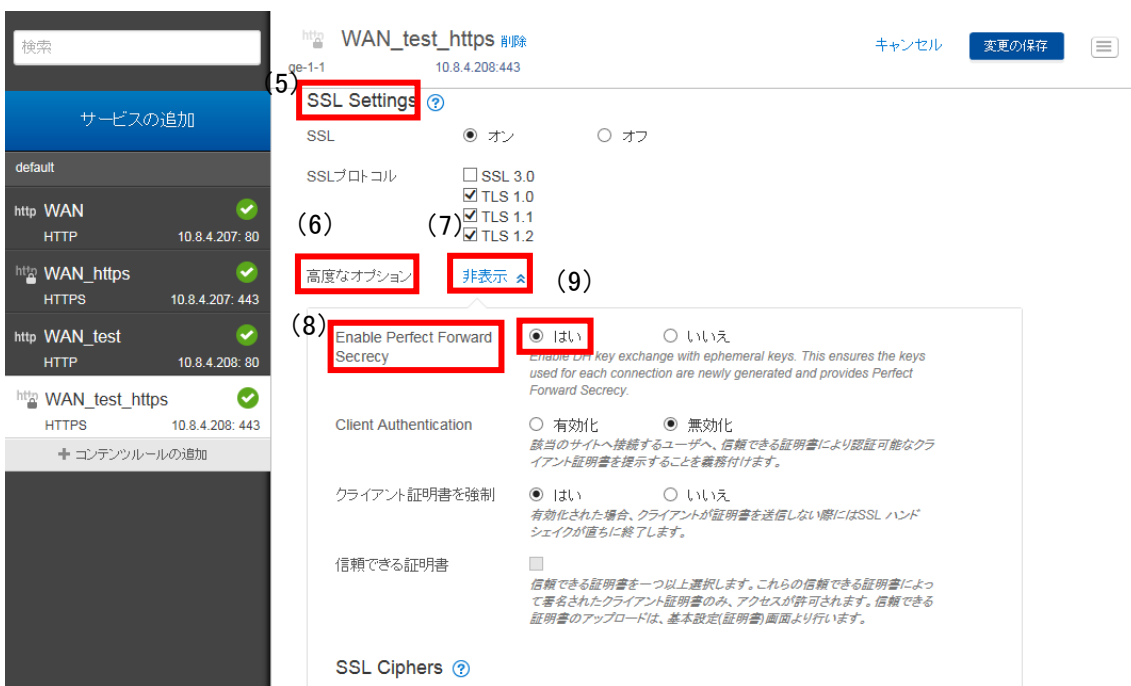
検索

サービスの追加

default

http WAN
HTTP 10.8.4.207: 80

http WAN_https
HTTPS 10.8.4.207: 443

http WAN_test
HTTP 10.8.4.208: 80

http WAN_test_https
HTTPS 10.8.4.208: 443

+ コンテンツルールの追加

http WAN_test_https 削除
ge-1-1 10.8.4.208:443

キャンセル 変更の保存

(5) SSL Settings ?

SSL ◉ オン ○ オフ

SSLプロトコル ☐ SSL 3.0
☑ TLS 1.0
☑ TLS 1.1
☑ TLS 1.2

(6) (7)

高度なオプション 非表示 (9)

(8)
Enable Perfect Forward Secrecy ◉ はい ○ いいえ
Enable DH key exchange with ephemeral keys. This ensures the keys used for each connection are newly generated and provides Perfect Forward Secrecy.

Client Authentication ○ 有効化 ◉ 無効化
該当のサイトへ接続するユーザへ、信頼できる証明書により認証可能なクライアント証明書を提示することを義務付けます。

クライアント証明書を強制 ◉ はい ○ いいえ
有効化された場合、クライアントが証明書を送信しない際にはSSL ハンドシェイクが直ちに終了します。

信頼できる証明書
信頼できる証明書を一つ以上選択します。これらの信頼できる証明書によって署名されたクライアント証明書のみ、アクセスが許可されます。信頼できる証明書のアップロードは、基本設定(証明書)画面より行います。

SSL Ciphers ?